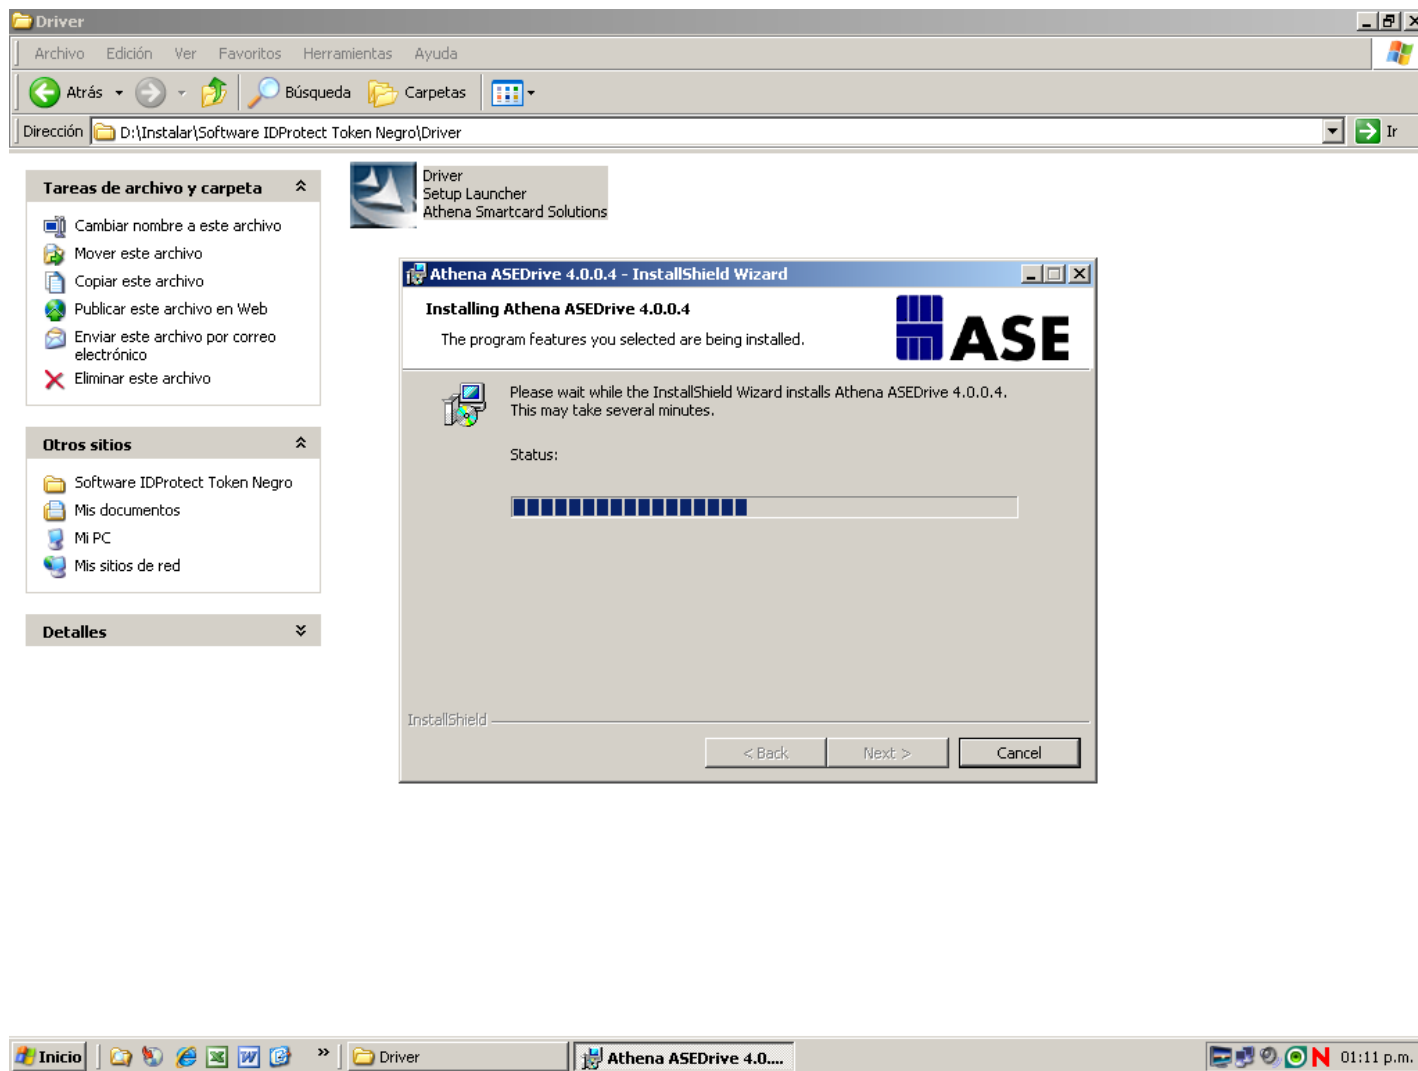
Driver

Archivo Edición Ver Favoritos Herramientas Ayuda

Atrás Búsqueda Carpetas

Dirección D:\Instalar\Software IDProtect Token Negro\Driver Ir

Tareas de archivo y carpeta

Cambiar nombre a este archivo
Mover este archivo
Copiar este archivo
Publicar este archivo en Web
Enviar este archivo por correo electrónico
Eliminar este archivo

Otros sitios

Software IDProtect Token Negro
Mis documentos
Mi PC
Mis sitios de red

Detalles

Driver
Setup Launcher
Athena Smartcard Solutions

Athena ASEDrive 4.0.0.4 - InstallShield Wizard

Installing Athena ASEDrive 4.0.0.4

The program features you selected are being installed.

ASE

Please wait while the InstallShield Wizard installs Athena ASEDrive 4.0.0.4. This may take several minutes.

Status:

InstallShield

< Back Next > Cancel

Inicio Driver Athena ASEDrive 4.0.... 01:11 p.m.